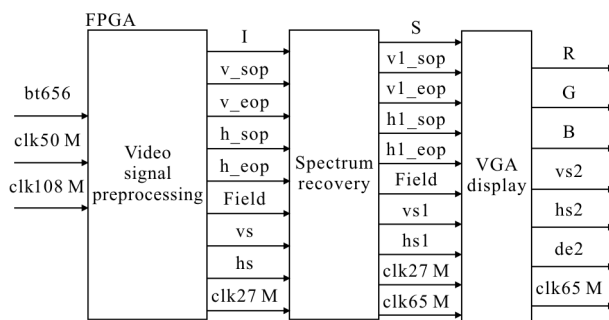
FPGA

bt656
clk50 M
clk108 M

Video signal preprocessing

I
v_sop
v_eop
h_sop
h_eop
Field
vs
hs
clk27 M

Spectrum recovery

S
v1_sop
v1_eop
h1_sop
h1_eop
Field
vs1
hs1
clk27 M
clk65 M

VGA display

R
G
B
vs2
hs2
de2
clk65 M